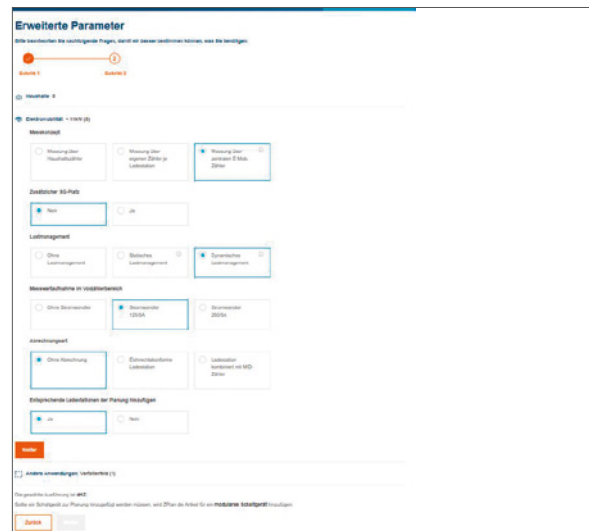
Erweiterte Parameter

Bitte beantworten Sie nachfolgende Fragen, damit wir besser bestimmen können, was Sie benötigen.

Schritt 1

2

Schritt 2

Haushalte 0

Elektromobilität • 11kW (6)

Messkonzept

Messung über Haushaltszähler

Messung über eigenen Zähler je Ladestation

Messung über zentralen E-Mob Zähler

Zusätzlicher SG-Platz

Nein

Ja

Lastmanagement

Ohne Lastmanagement

Statisches Lastmanagement

Dynamisches Lastmanagement

Messwertaufnahme im Vorzählerbereich

Ohne Stromwandler

Stromwandler 125/5A

Stromwandler 250/5A

Abrechnungsart

Ohne Abrechnung

Eichrechtskonforme Ladestation

Ladestation kombiniert mit MID Zähler

Entsprechende Ladestationen der Planung hinzufügen

Ja

Nein

Weiter

Andere Anwendungen: Verteilerfeld (1)

Die gewählte Ausführung ist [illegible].

Sollte ein Schaltgerät zur Planung hinzugefügt werden müssen, wird ZPlan die Artikel für ein modulares Schaltgerät hinzufügen.

Zurück

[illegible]